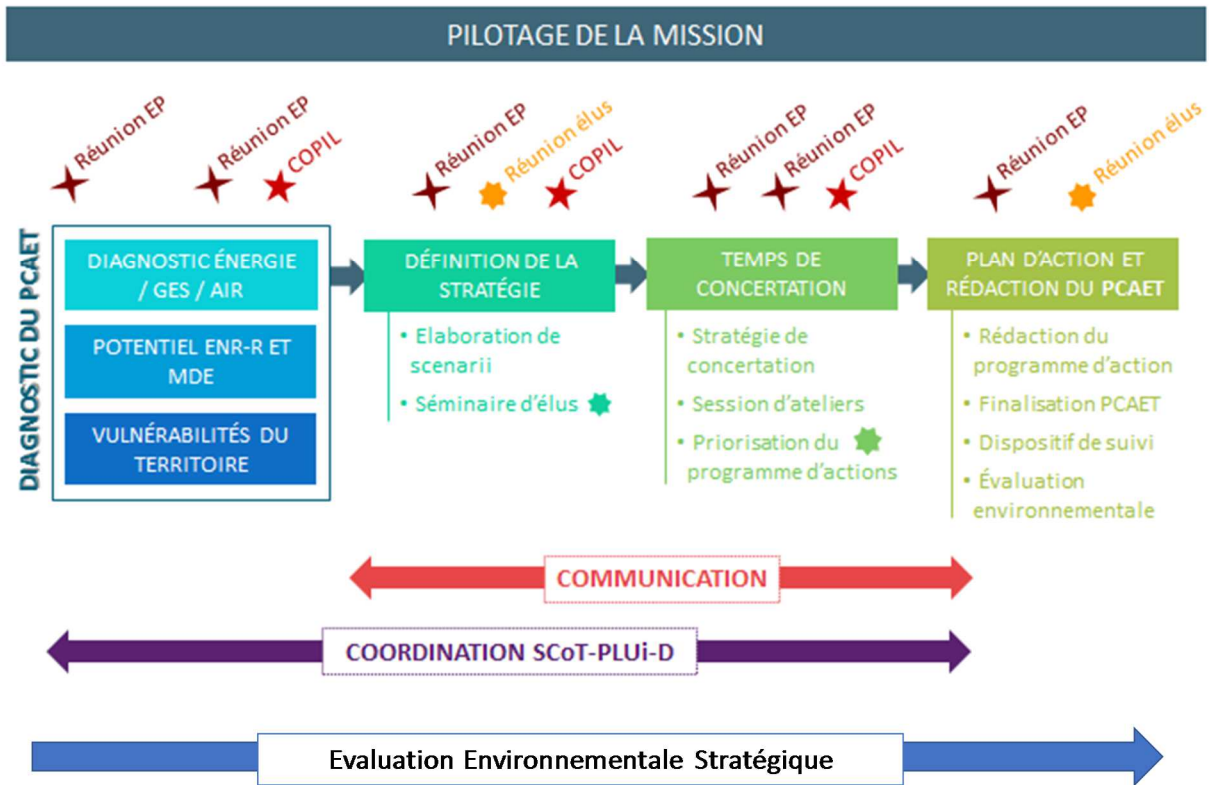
PILOTAGE DE LA MISSION

Réunion EP

Réunion EP

COPIL

Réunion EP

Réunion élus

COPIL

Réunion EP

Réunion EP

COPIL

Réunion EP

Réunion élus

DIAGNOSTIC DU PCAET

DIAGNOSTIC ÉNERGIE / GES / AIR

POTENTIEL ENR-R ET MDE

VULNÉRABILITÉS DU TERRITOIRE

DÉFINITION DE LA STRATÉGIE

• Elaboration de scenarii
• Séminaire d'élus

TEMPS DE CONCERTATION

• Stratégie de concertation
• Session d'ateliers
• Priorisation du programme d'actions

PLAN D'ACTION ET RÉDACTION DU PCAET

• Rédaction du programme d'action
• Finalisation PCAET
• Dispositif de suivi
• Évaluation environnementale

COMMUNICATION

COORDINATION SCoT-PLUi-D

Evaluation Environnementale Stratégique